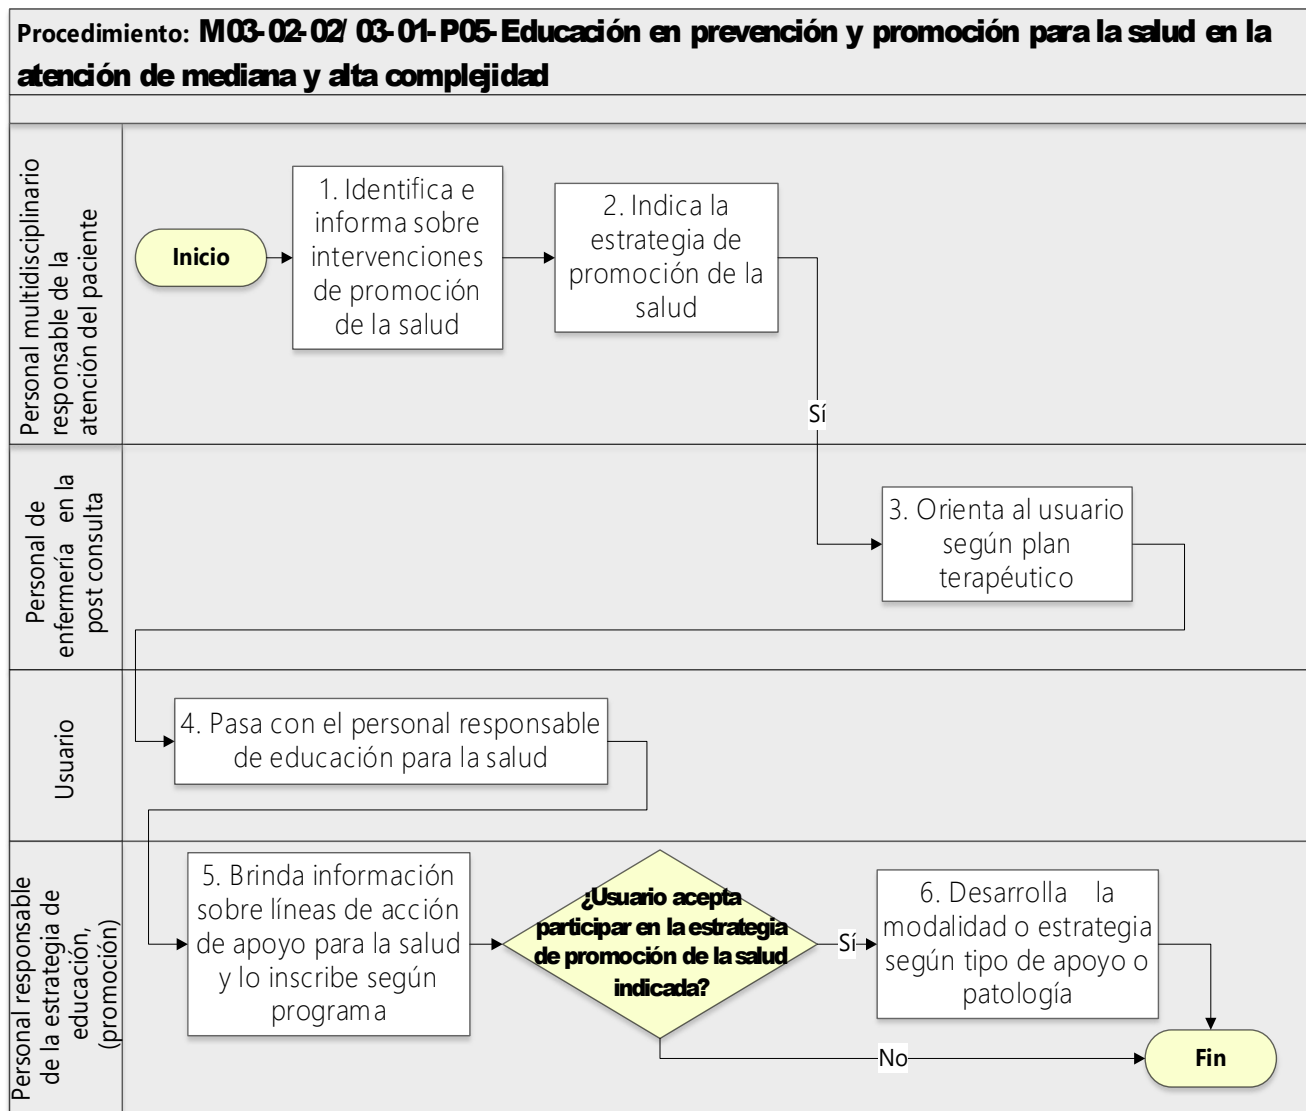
Procedimiento: M03-02-02/ 03-01-P05-Educación en prevención y promoción para la salud en la atención de mediana y alta complejidad

Personal multidisciplinario responsable de la atención del paciente

Inicio

1. Identifica e informa sobre intervenciones de promoción de la salud

2. Indica la estrategia de promoción de la salud

Sí

Personal de enfermería en la post consulta

3. Orienta al usuario según plan terapéutico

Usuario

4. Pasa con el personal responsable de educación para la salud

Personal responsable de la estrategia de educación, (promoción)

5. Brinda información sobre líneas de acción de apoyo para la salud y lo inscribe según programa

¿Usuario acepta participar en la estrategia de promoción de la salud indicada?

Sí

6. Desarrolla la modalidad o estrategia según tipo de apoyo o patología

No

Fin